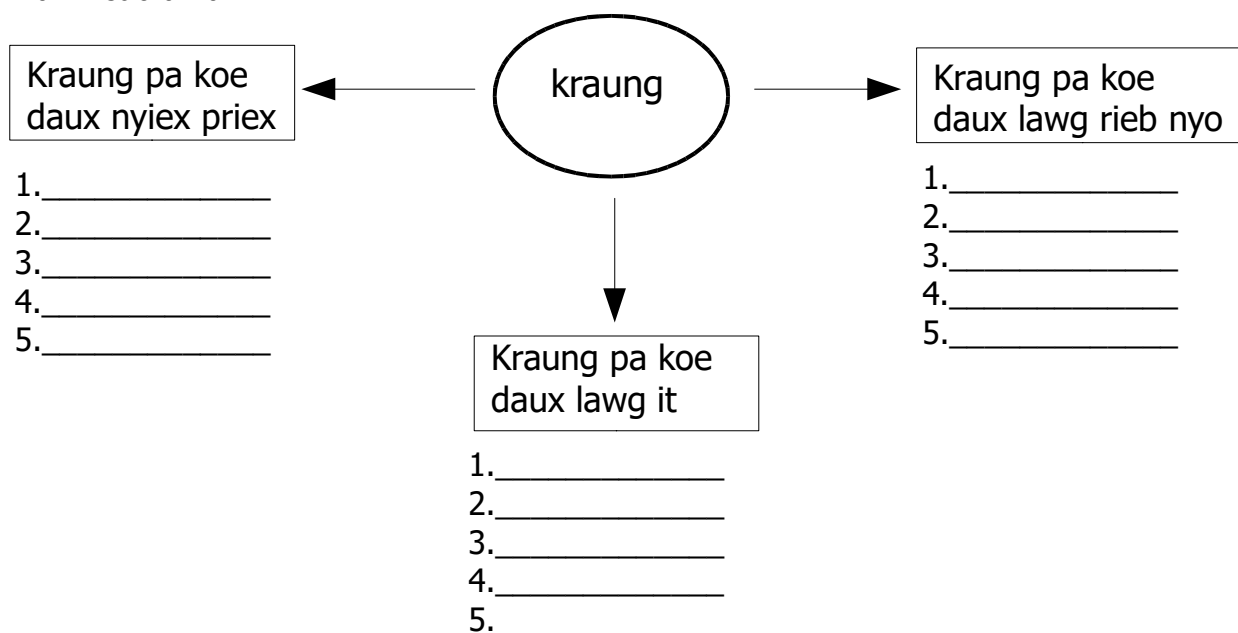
kraung

Kraung pa koe daux nyiex priex

1.____________
2.____________
3.____________
4.____________
5.____________

Kraung pa koe daux lawg rieb nyo

1.____________
2.____________
3.____________
4.____________
5.____________

Kraung pa koe daux lawg it

1.____________
2.____________
3.____________
4.____________
5.